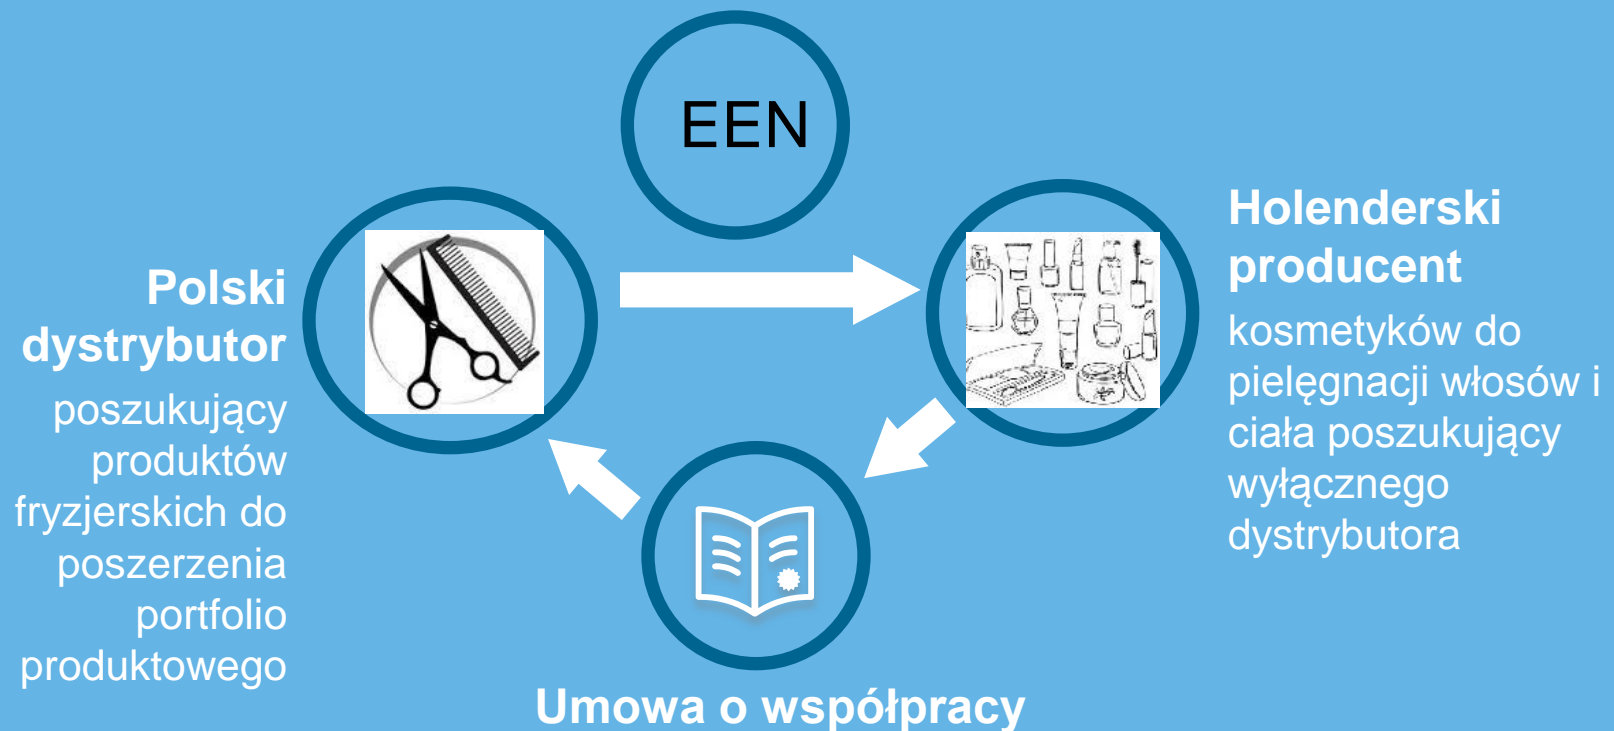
EEN

Polski dystrybutor

poszukujący produktów fryzjerskich do poszerzenia portfolio produktowego

Holenderski producent

kosmetyków do pielęgnacji włosów i ciała poszukujący wyłącznego dystrybutora

Umowa o współpracy